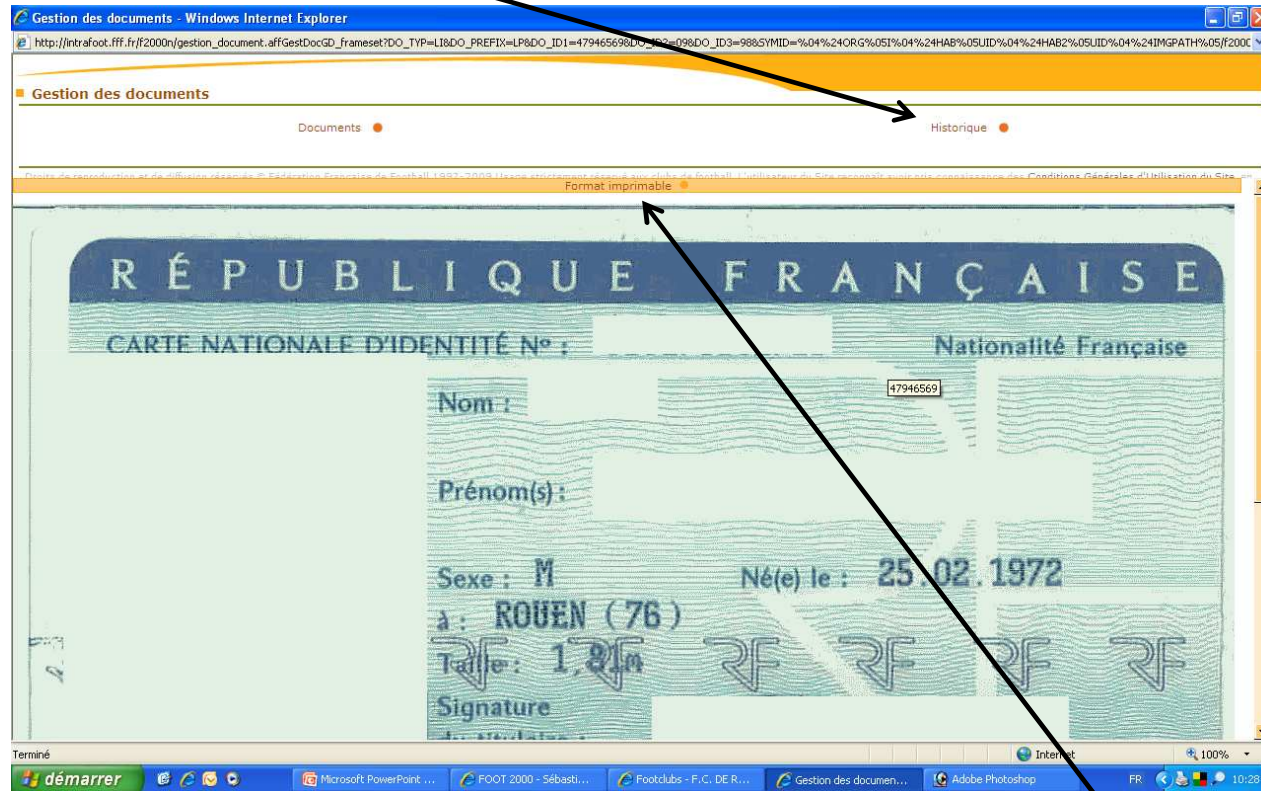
Gestion des documents - Windows Internet Explorer

http://intrafoot.fff.fr/f2000n/gestion_document.affGestDocGD_frameset?DO_TYP=LI&DO_PREFIX=LP&DO_ID1=47946569&DO_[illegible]=09&DO_ID3=98&SYMID=%04%24ORG%05I%04%24HAB%05UID%04%24HAB2%05UID%04%24IMGPATH%05/f200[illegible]

Gestion des documents

Documents

Historique

Droits de reproduction et de diffusion réservés © Fédération Française de Football 1997-2009 Usage strictement réservé aux clubs de football. L'utilisateur du Site reconnaît avoir pris connaissance des Conditions Générales d'Utilisation du Site

Format imprimable

RÉPUBLIQUE FRANÇAISE

CARTE NATIONALE D'IDENTITÉ N° :

Nationalité Française

47946569

Nom :

Prénom(s) :

Sexe : M

Né(e) le : 25.02.1972

à : ROUEN (76)

Taille : 1,81m

RF RF RF RF

Signature du titulaire :

Terminé

Internet

100%

démarrer

Microsoft PowerPoint ...

FOOT 2000 - Sébasti...

Footclubs - F.C. DE R...

Gestion des documen...

Adobe Photoshop

FR

10:28